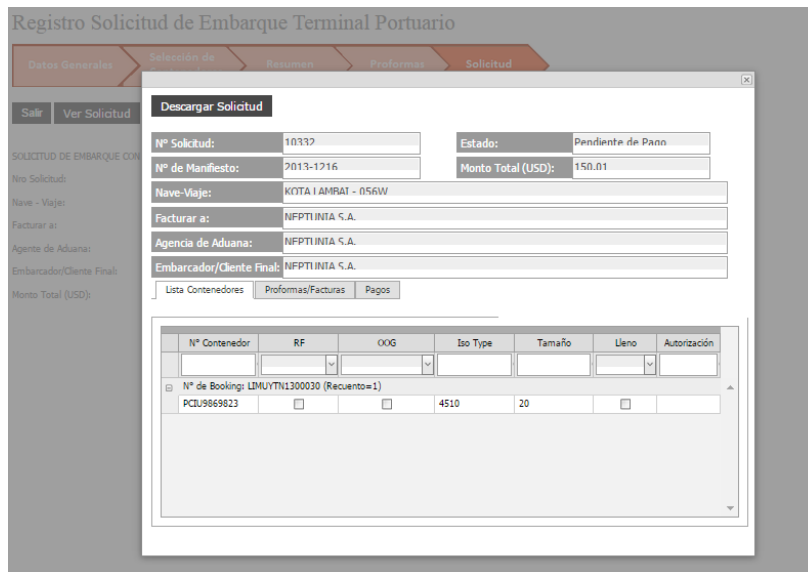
Registro Solicitud de Embarque Terminal Portuario

Datos Generales | Selección de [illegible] | Resumen | Proformas | Solicitud

Salir | Ver Solicitud

SOLICITUD DE EMBARQUE CON
Nro Solicitud:
Nave - Viaje:
Facturar a:
Agente de Aduana:
Embarcador/Cliente Final:
Monto Total (USD):

Descargar Solicitud

Nº Solicitud: 10332
Estado: Pendiente de Pago
Nº de Manifiesto: 2013-1216
Monto Total (USD): 150.01
Nave-Viaje: KOTA LAMBAI - 056W
Facturar a: NEPTUNIA S.A.
Agencia de Aduana: NEPTUNIA S.A.
Embarcador/Cliente Final: NEPTUNIA S.A.

Lista Contenedores | Proformas/Facturas | Pagos

| Nº Contenedor | RF | OOG | Iso Type | Tamaño | Lleno | Autorización |
|---|---|---|---|---|---|---|
| Nº de Booking: LIMUYTN1300030 (Recuento=1) | | | | | | |
| PCIU9869823 | ☐ | ☐ | 4510 | 20 | ☐ | |